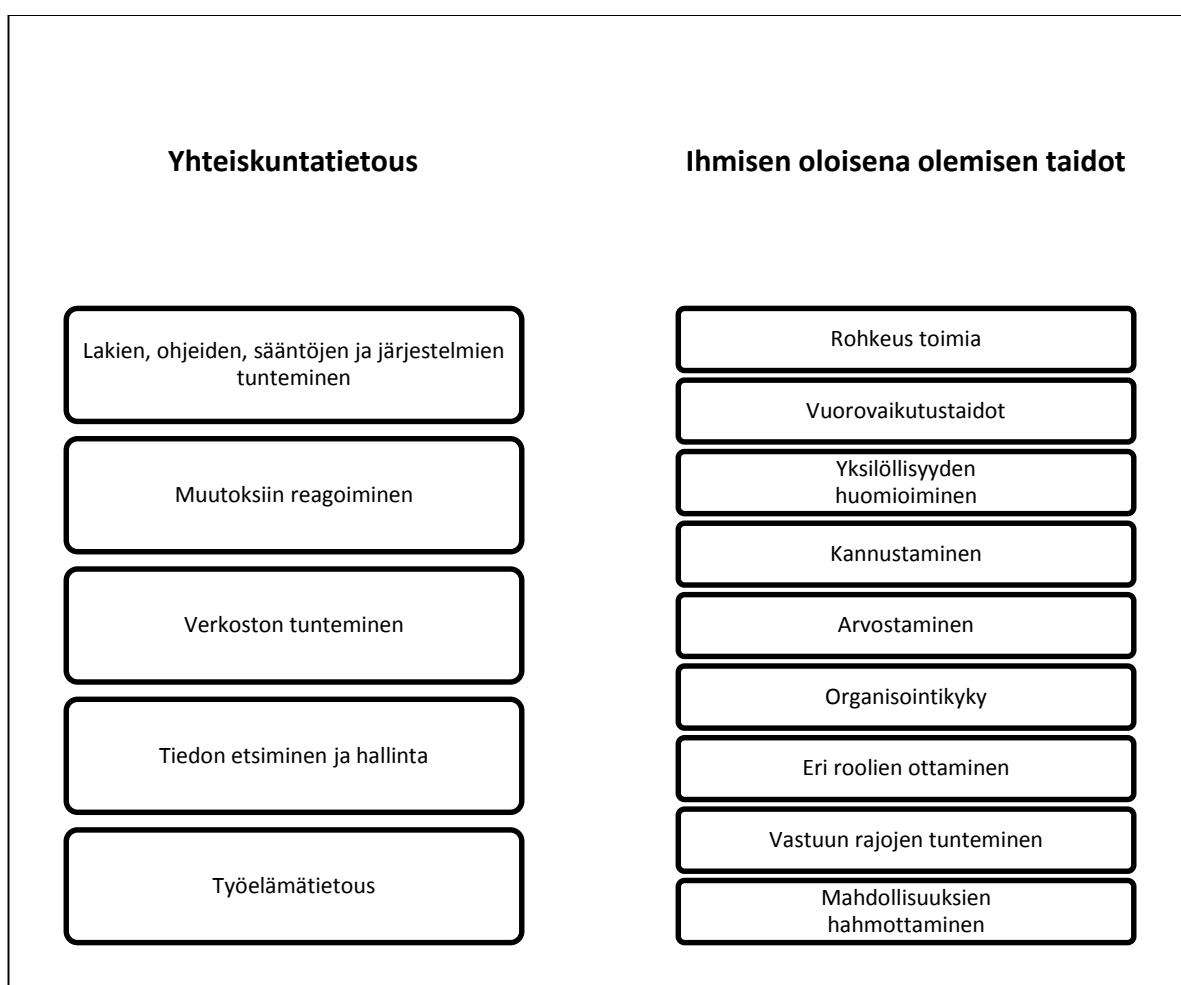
Yhteiskuntatietous

Lakien, ohjeiden, sääntöjen ja järjestelmien tunteminen

Muutoksiin reagoiminen

Verkoston tunteminen

Tiedon etsiminen ja hallinta

Työelämätietous

Ihmisen oloisena olemisen taidot

Rohkeus toimia

Vuorovaikutustaidot

Yksilöllisyyden huomioiminen

Kannustaminen

Arvostaminen

Organisointikyky

Eri roolien ottaminen

Vastuun rajojen tunteminen

Mahdollisuuksien hahmottaminen